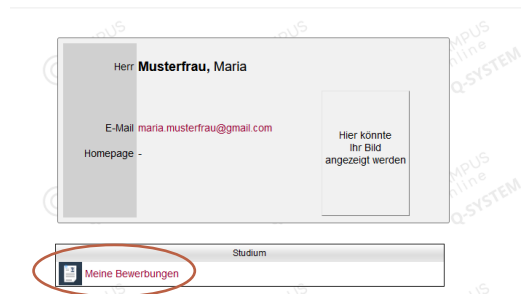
Herr **Musterfrau,** Maria

E-Mail maria.musterfrau@gmail.com

Homepage -

Hier könnte ihr Bild angezeigt werden

Studium

Meine Bewerbungen

CAMPUS online Q-SYSTEM
CAMPUS online Q-SYSTEM
CAMPUS online Q-SYSTEM